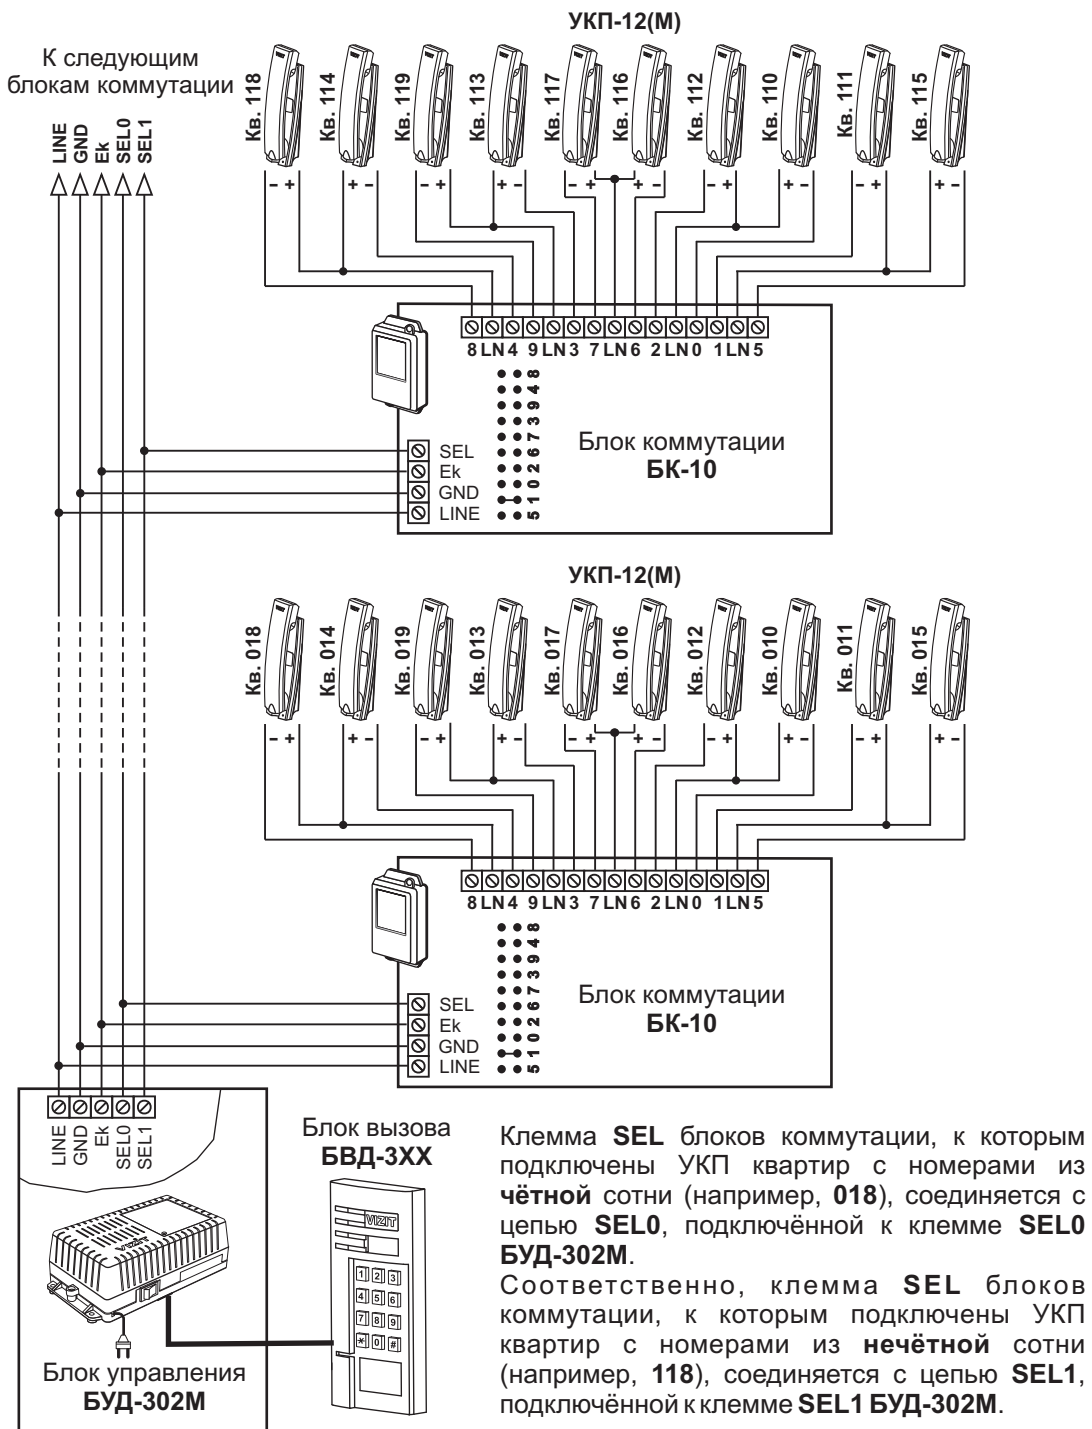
УКП-12(М)

К следующим блокам коммутации

LINE
GND
Ek
SEL0
SEL1

Кв. 118
Кв. 114
Кв. 119
Кв. 113
Кв. 117
Кв. 116
Кв. 112
Кв. 110
Кв. 111
Кв. 115

- + + - - + + - - + + - - + + - - + + -

8 LN 4 9 LN 3 7 LN 6 2 LN 0 1 LN 5

8 4 9 3 7 6 2 0 1 5

SEL
Ek
GND
LINE

Блок коммутации
БК-10

УКП-12(М)

Кв. 018
Кв. 014
Кв. 019
Кв. 013
Кв. 017
Кв. 016
Кв. 012
Кв. 010
Кв. 011
Кв. 015

- + + - - + + - - + + - - + + - - + + -

8 LN 4 9 LN 3 7 LN 6 2 LN 0 1 LN 5

8 4 9 3 7 6 2 0 1 5

SEL
Ek
GND
LINE

Блок коммутации
БК-10

LINE
GND
Ek
SEL0
SEL1

Блок управления
БУД-302М

Блок вызова
БВД-3ХХ

VIZIT

1 2 3
4 5 6
7 8 9
* 0 #

Клемма **SEL** блоков коммутации, к которым подключены УКП квартир с номерами из **чётной** сотни (например, **018**), соединяется с цепью **SEL0**, подключённой к клемме **SEL0 БУД-302М**.
Соответственно, клемма **SEL** блоков коммутации, к которым подключены УКП квартир с номерами из **нечётной** сотни (например, **118**), соединяется с цепью **SEL1**, подключённой к клемме **SEL1 БУД-302М**.